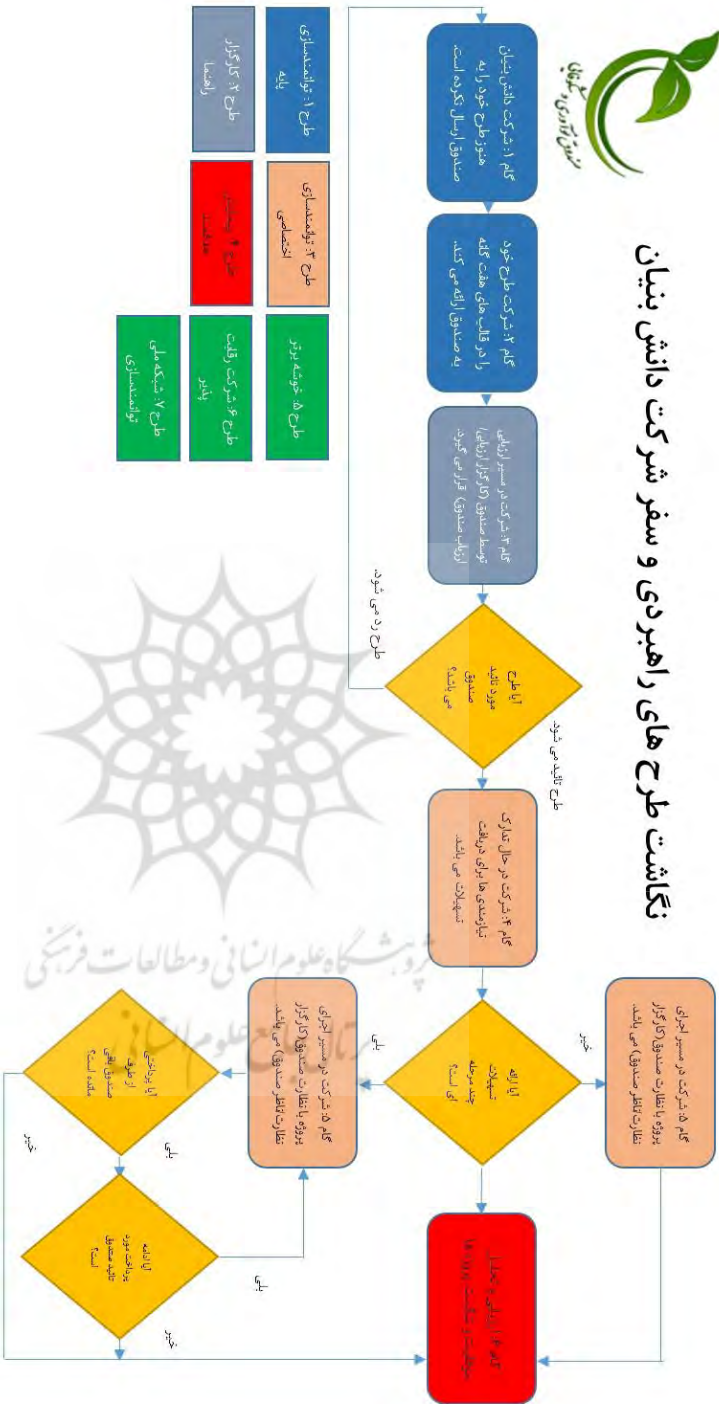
نگاشت طرح های راهبردی و سفر شرکت دانش بنیان

صندوق نوآوری و شکوفایی

گام ۱: شرکت دانش بنیان هنوز طرح خود را به صندوق ارسال نکرده است.

گام ۲: شرکت طرح خود را در قالب های هفت گانه به صندوق ارائه می کند.

گام ۳: شرکت در مسیر ارزیابی توسط صندوق (کارگزار ارزیابی/ ارزیاب صندوق) قرار می گیرد.

آیا طرح مورد تایید صندوق می باشد؟

طرح رد می شود

طرح تایید می شود

گام ۴: شرکت در حال عقد قرارداد با صندوق و ارائه تضامین برای دریافت تسهیلات می باشد.

آیا ارائه تسهیلات چند مرحله ای است؟

خیر

بلی

گام ۵: شرکت در مسیر اجرای پروژه با نظارت صندوق (کارگزار نظارت/ناظر صندوق) می باشد.

گام ۵: شرکت در مسیر اجرای پروژه با نظارت صندوق (کارگزار نظارت/ناظر صندوق) می باشد.

آیا پرداخت از طرف صندوق نهایی شده است؟

بلی

خیر

آیا ادامه پرداخت مورد تایید صندوق است؟

بلی

خیر

گام ۶: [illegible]

طرح ۱: توانمندسازی پایه

طرح ۲: کارگزار راهنما

طرح ۳: توانمندسازی اختصاصی

طرح ۴: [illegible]

طرح ۵: خوشه برتر

طرح ۶: شرکت رقابت پذیر

طرح ۷: شبکه ملی توانمندسازی

پژوهشگاه علوم انسانی و مطالعات فرهنگی
پرتال جامع علوم انسانی